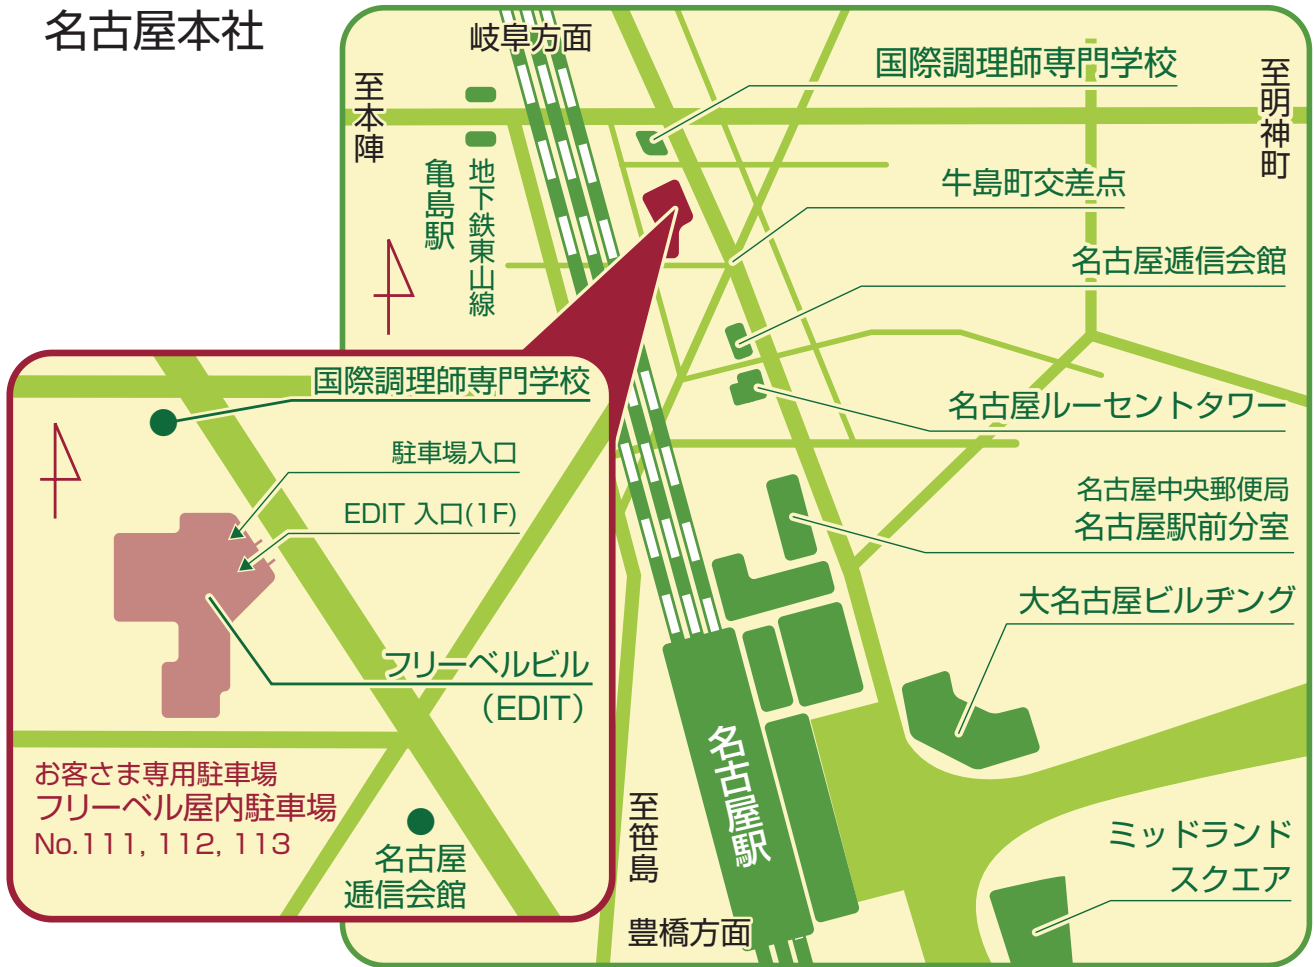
名古屋本社

岐阜方面

至本陣

亀島駅

地下鉄東山線

国際調理師専門学校

至明神町

牛島町交差点

名古屋逓信会館

名古屋ルーセントタワー

名古屋中央郵便局
名古屋駅前分室

大名古屋ビルヂング

ミッドランド
スクエア

名古屋駅

至笹島

豊橋方面

国際調理師専門学校

駐車場入口

EDIT 入口(1F)

フリーベルビル
(EDIT)

お客さま専用駐車場
フリーベル屋内駐車場
No.111, 112, 113

名古屋
逓信会館